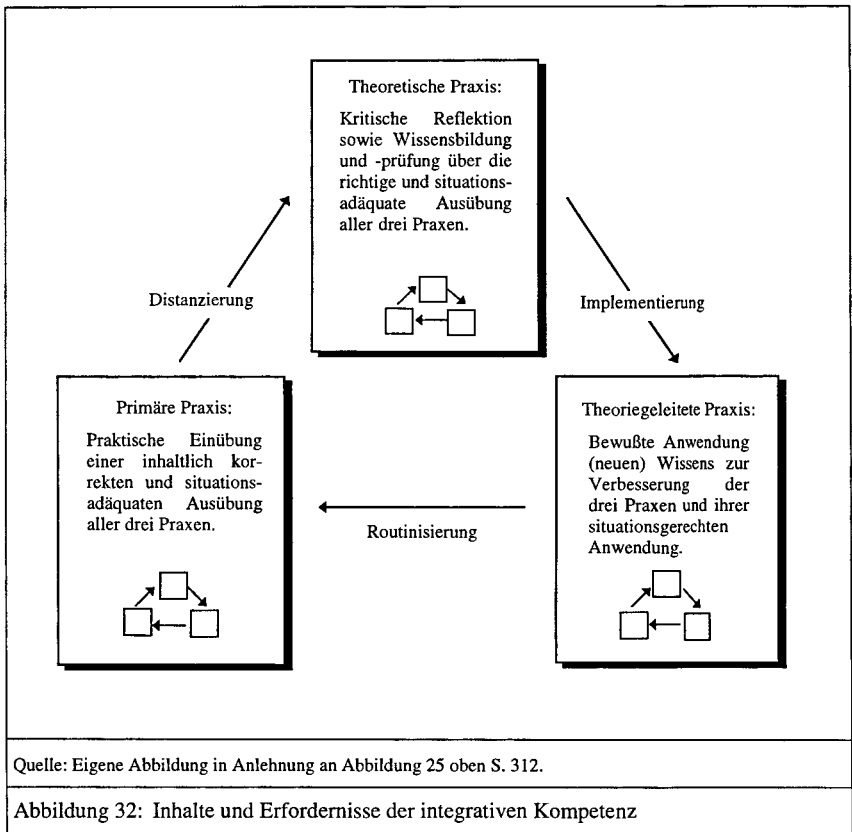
Theoretische Praxis:

Kritische Reflektion sowie Wissensbildung und -prüfung über die richtige und situationsadäquate Ausübung aller drei Praxen.

Distanzierung

Implementierung

Primäre Praxis:

Praktische Einübung einer inhaltlich korrekten und situationsadäquaten Ausübung aller drei Praxen.

Routinisierung

Theoriegeleitete Praxis:

Bewußte Anwendung (neuen) Wissens zur Verbesserung der drei Praxen und ihrer situationsgerechten Anwendung.

Quelle: Eigene Abbildung in Anlehnung an Abbildung 25 oben S. 312.

Abbildung 32: Inhalte und Erfordernisse der integrativen Kompetenz